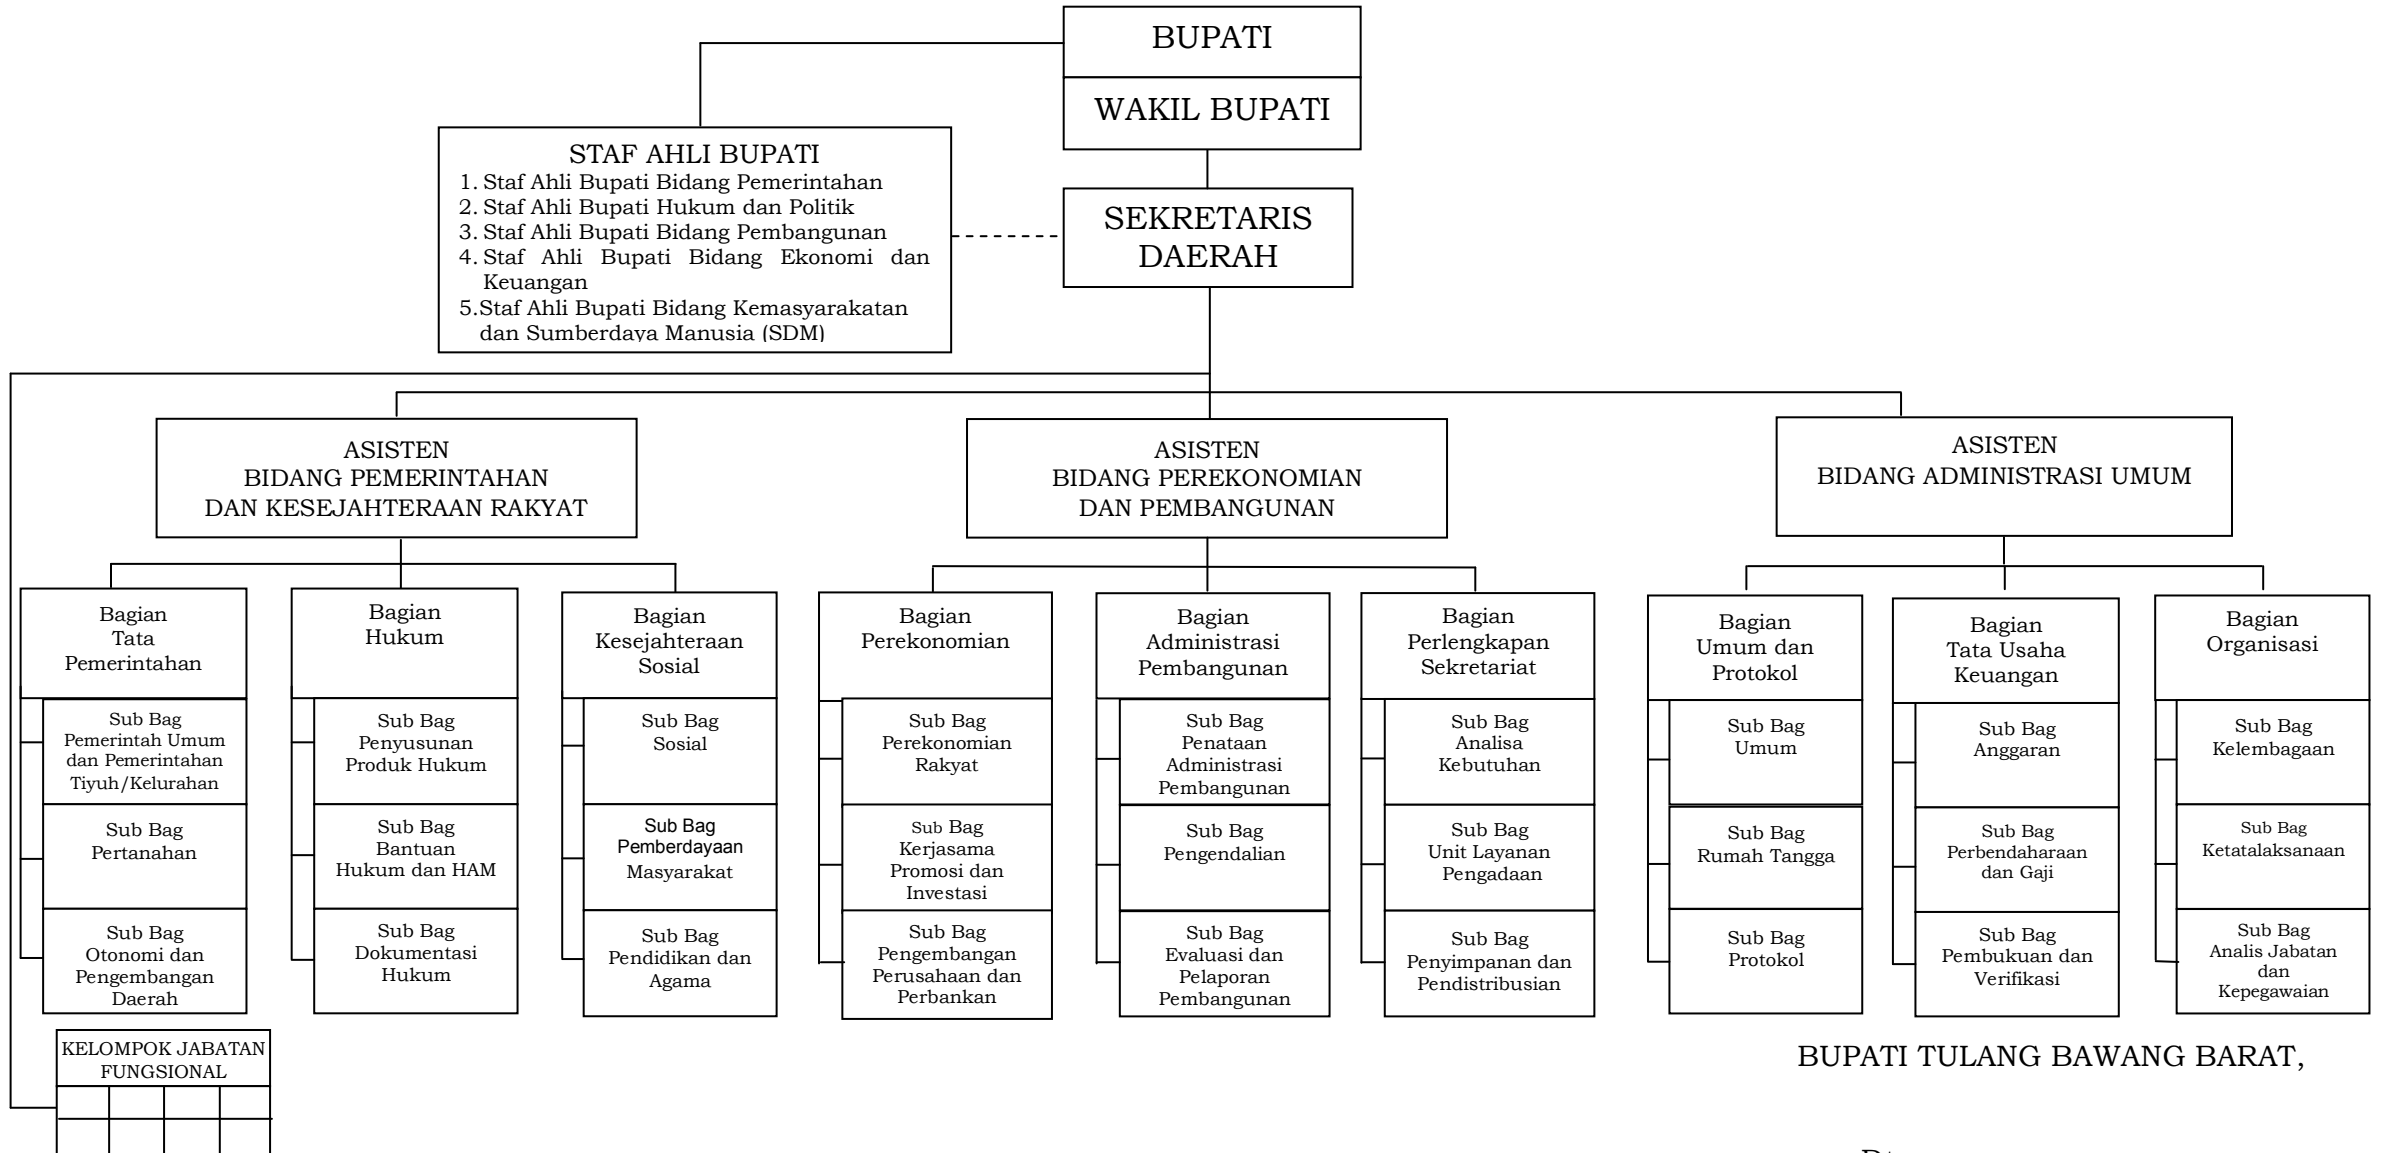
BUPATI

WAKIL BUPATI

STAF AHLI BUPATI
1. Staf Ahli Bupati Bidang Pemerintahan
2. Staf Ahli Bupati Hukum dan Politik
3. Staf Ahli Bupati Bidang Pembangunan
4. Staf Ahli Bupati Bidang Ekonomi dan Keuangan
5.Staf Ahli Bupati Bidang Kemasyarakatan dan Sumberdaya Manusia (SDM)

SEKRETARIS DAERAH

ASISTEN
BIDANG PEMERINTAHAN
DAN KESEJAHTERAAN RAKYAT

ASISTEN
BIDANG PEREKONOMIAN
DAN PEMBANGUNAN

ASISTEN
BIDANG ADMINISTRASI UMUM

Bagian Tata Pemerintahan

Sub Bag Pemerintah Umum dan Pemerintahan Tiyuh/Kelurahan

Sub Bag Pertanahan

Sub Bag Otonomi dan Pengembangan Daerah

Bagian Hukum

Sub Bag Penyusunan Produk Hukum

Sub Bag Bantuan Hukum dan HAM

Sub Bag Dokumentasi Hukum

Bagian Kesejahteraan Sosial

Sub Bag Sosial

Sub Bag Pemberdayaan Masyarakat

Sub Bag Pendidikan dan Agama

Bagian Perekonomian

Sub Bag Perekonomian Rakyat

Sub Bag Kerjasama Promosi dan Investasi

Sub Bag Pengembangan Perusahaan dan Perbankan

Bagian Administrasi Pembangunan

Sub Bag Penataan Administrasi Pembangunan

Sub Bag Pengendalian

Sub Bag Evaluasi dan Pelaporan Pembangunan

Bagian Perlengkapan Sekretariat

Sub Bag Analisa Kebutuhan

Sub Bag Unit Layanan Pengadaan

Sub Bag Penyimpanan dan Pendistribusian

Bagian Umum dan Protokol

Sub Bag Umum

Sub Bag Rumah Tangga

Sub Bag Protokol

Bagian Tata Usaha Keuangan

Sub Bag Anggaran

Sub Bag Perbendaharaan dan Gaji

Sub Bag Pembukuan dan Verifikasi

Bagian Organisasi

Sub Bag Kelembagaan

Sub Bag Ketatalaksanaan

Sub Bag Analis Jabatan dan Kepegawaian

KELOMPOK JABATAN FUNGSIONAL

BUPATI TULANG BAWANG BARAT,

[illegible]